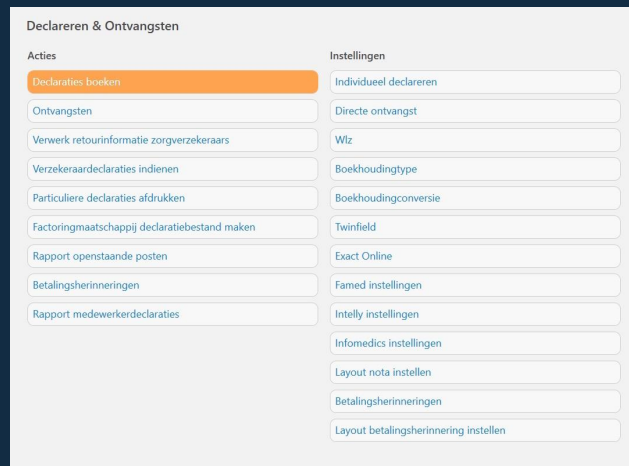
Declareren & Ontvangsten

Acties

Declaraties boeken

Ontvangsten

Verwerk retourinformatie zorgverzekeraars

Verzekeraardeclaraties indienen

Particuliere declaraties afdrukken

Factoringmaatschappij declaratiebestand maken

Rapport openstaande posten

Betalingsherinneringen

Rapport medewerkerdeclaraties

Instellingen

Individueel declareren

Directe ontvangst

Wlz

Boekhoudingtype

Boekhoudingconversie

Twinfield

Exact Online

Famed instellingen

Intelly instellingen

Infomedics instellingen

Layout nota instellen

Betalingsherinneringen

Layout betalingsherinnering instellen